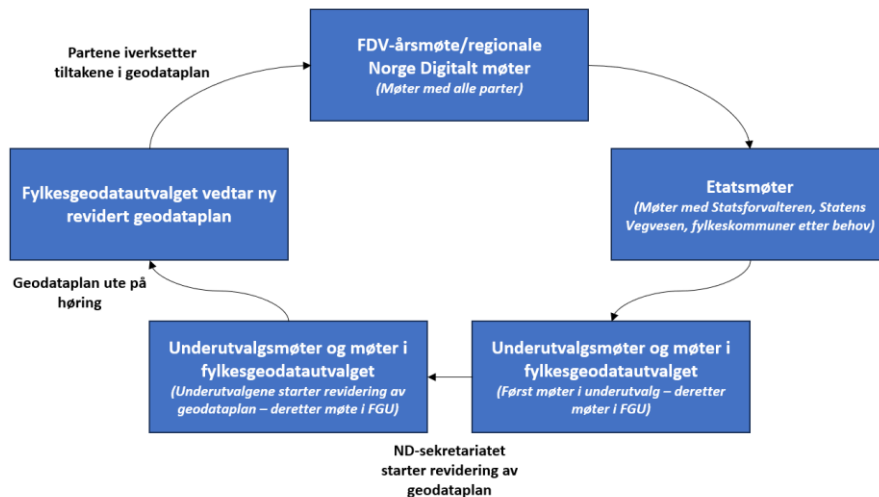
FDV-årsmøte/regionale Norge Digitalt møter
(Møter med alle parter)

Etatsmøter
(Møter med Statsforvalteren, Statens Vegvesen, fylkeskommuner etter behov)

Underutvalgsmøter og møter i fylkesgeodatautvalget
(Først møter i underutvalg – deretter møter i FGU)

ND-sekretariatet starter revidering av geodataplan

Underutvalgsmøter og møter i fylkesgeodatautvalget
(Underutvalgene starter revidering av geodataplan – deretter møte i FGU)

Geodataplan ute på høring

Fylkesgeodatautvalget vedtar ny revidert geodataplan

Partene iverksetter tiltakene i geodataplan